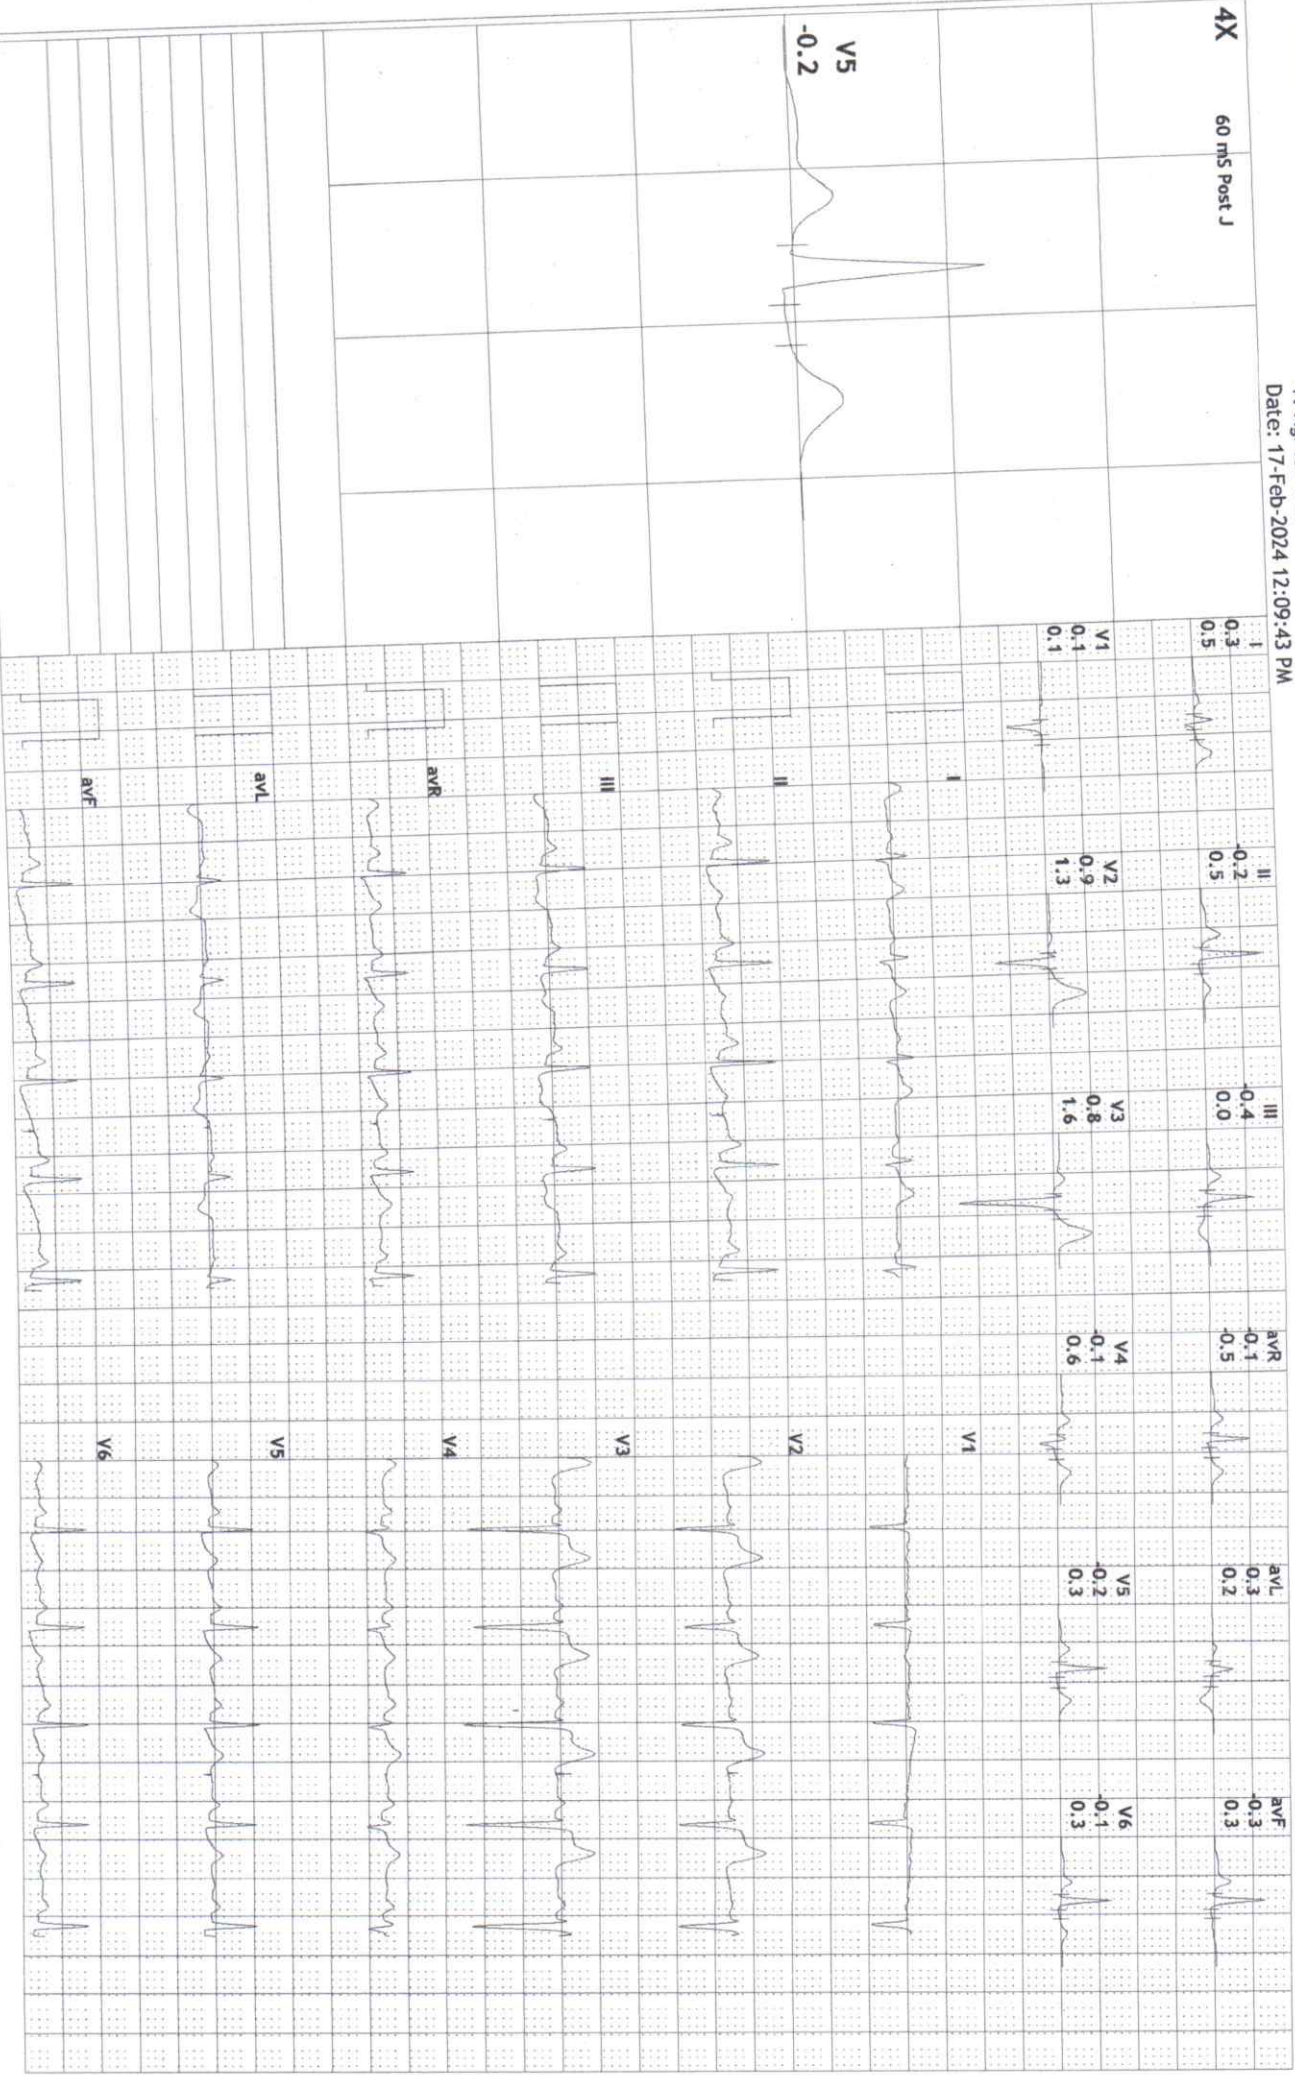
Date: 17-Feb-2024 12:09:43 PM

4X 60 mS Post J

V5
-0.2

I
0.3
0.5

II
-0.2
0.5

III
-0.4
0.0

avR
-0.1
-0.5

avL
0.3
0.2

avF
-0.3
0.3

V1
0.1
0.1

V2
0.9
1.3

V3
0.8
1.6

V4
-0.1
0.6

V5
-0.2
0.3

V6
-0.1
0.3

I
II
III
avR
avL
avF
V1
V2
V3
V4
V5
V6